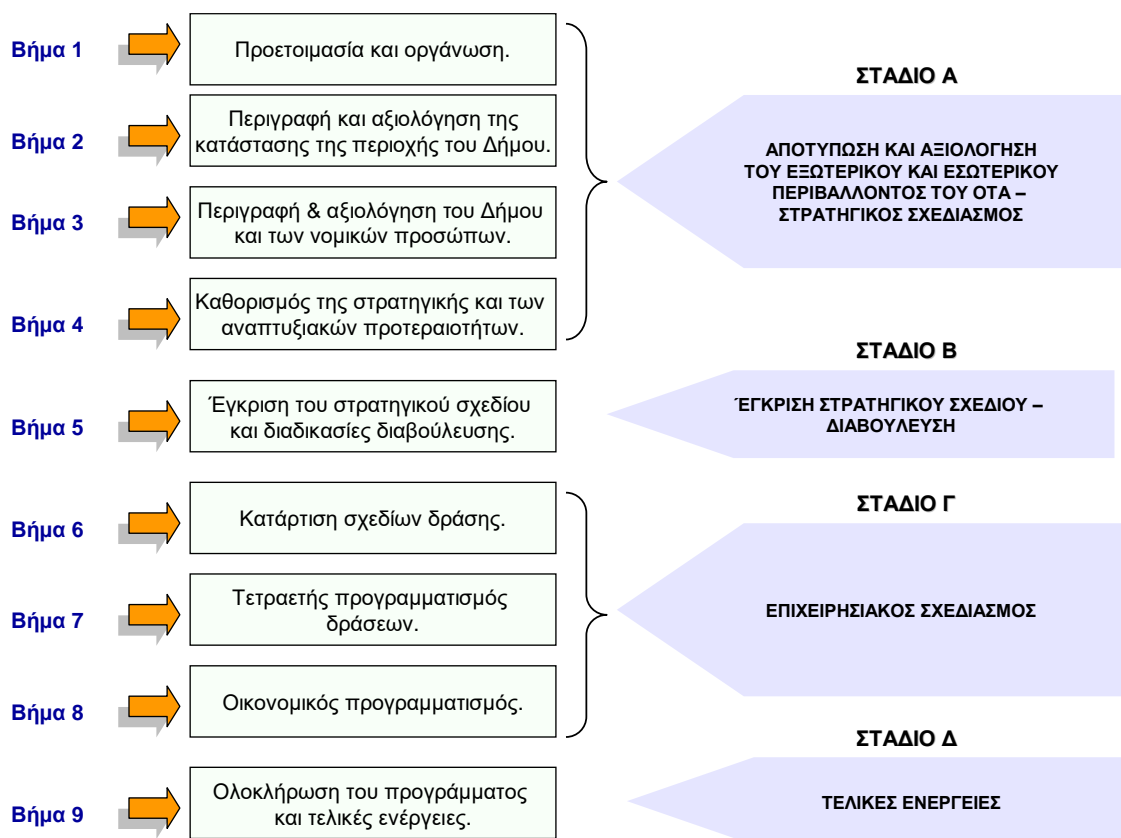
Βήμα 1
Προετοιμασία και οργάνωση.

Βήμα 2
Περιγραφή και αξιολόγηση της κατάστασης της περιοχής του Δήμου.

Βήμα 3
Περιγραφή & αξιολόγηση του Δήμου και των νομικών προσώπων.

Βήμα 4
Καθορισμός της στρατηγικής και των αναπτυξιακών προτεραιοτήτων.

ΣΤΑΔΙΟ Α
ΑΠΟΤΥΠΩΣΗ ΚΑΙ ΑΞΙΟΛΟΓΗΣΗ ΤΟΥ ΕΞΩΤΕΡΙΚΟΥ ΚΑΙ ΕΣΩΤΕΡΙΚΟΥ ΠΕΡΙΒΑΛΛΟΝΤΟΣ ΤΟΥ ΟΤΑ – ΣΤΡΑΤΗΓΙΚΟΣ ΣΧΕΔΙΑΣΜΟΣ

Βήμα 5
Έγκριση του στρατηγικού σχεδίου και διαδικασίες διαβούλευσης.

ΣΤΑΔΙΟ Β
ΈΓΚΡΙΣΗ ΣΤΡΑΤΗΓΙΚΟΥ ΣΧΕΔΙΟΥ – ΔΙΑΒΟΥΛΕΥΣΗ

Βήμα 6
Κατάρτιση σχεδίων δράσης.

Βήμα 7
Τετραετής προγραμματισμός δράσεων.

Βήμα 8
Οικονομικός προγραμματισμός.

ΣΤΑΔΙΟ Γ
ΕΠΙΧΕΙΡΗΣΙΑΚΟΣ ΣΧΕΔΙΑΣΜΟΣ

Βήμα 9
Ολοκλήρωση του προγράμματος και τελικές ενέργειες.

ΣΤΑΔΙΟ Δ
ΤΕΛΙΚΕΣ ΕΝΕΡΓΕΙΕΣ